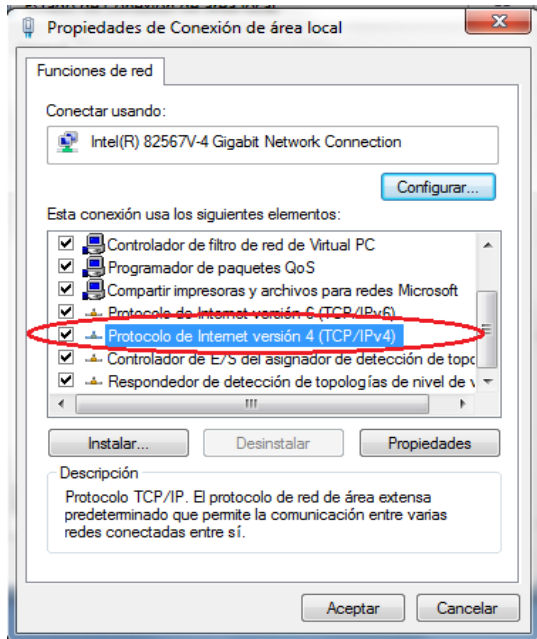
Propiedades de Conexión de área local

Funciones de red

Conectar usando:

Intel(R) 82567V-4 Gigabit Network Connection

Configurar...

Esta conexión usa los siguientes elementos:

Controlador de filtro de red de Virtual PC
Programador de paquetes QoS
Compartir impresoras y archivos para redes Microsoft
Protocolo de Internet versión 6 (TCP/IPv6)
Protocolo de Internet versión 4 (TCP/IPv4)
Controlador de E/S del asignador de detección de topo
Respondedor de detección de topologías de nivel de v

Instalar...
Desinstalar
Propiedades

Descripción
Protocolo TCP/IP. El protocolo de red de área extensa predeterminado que permite la comunicación entre varias redes conectadas entre sí.

Aceptar
Cancelar